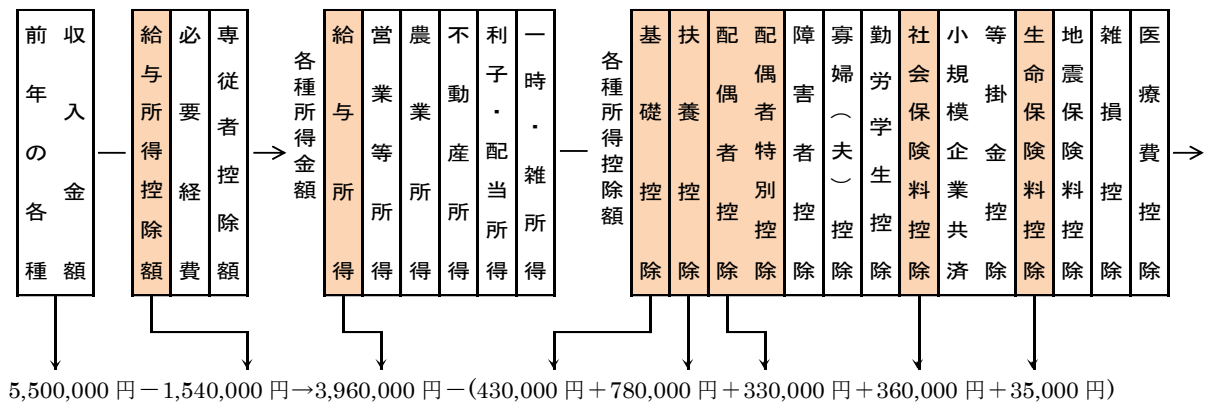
前年の各種収入金額 — 給与所得控除額 必要経費 専従者控除額 → 各種所得金額 給与所得 営業等所得 農業所得 不動産所得 利子・配当所得 一時・雑所得 — 各種所得控除額 基礎控除 扶養控除 配偶者控除 配偶者特別控除 障害者控除 寡婦(夫)控除 勤労学生控除 社会保険料控除 小規模企業共済等掛金控除 生命保険料控除 地震保険料控除 雑損控除 医療費控除 →

5,500,000 円－1,540,000 円→3,960,000 円－(430,000 円＋780,000 円＋330,000 円＋360,000 円＋35,000 円)